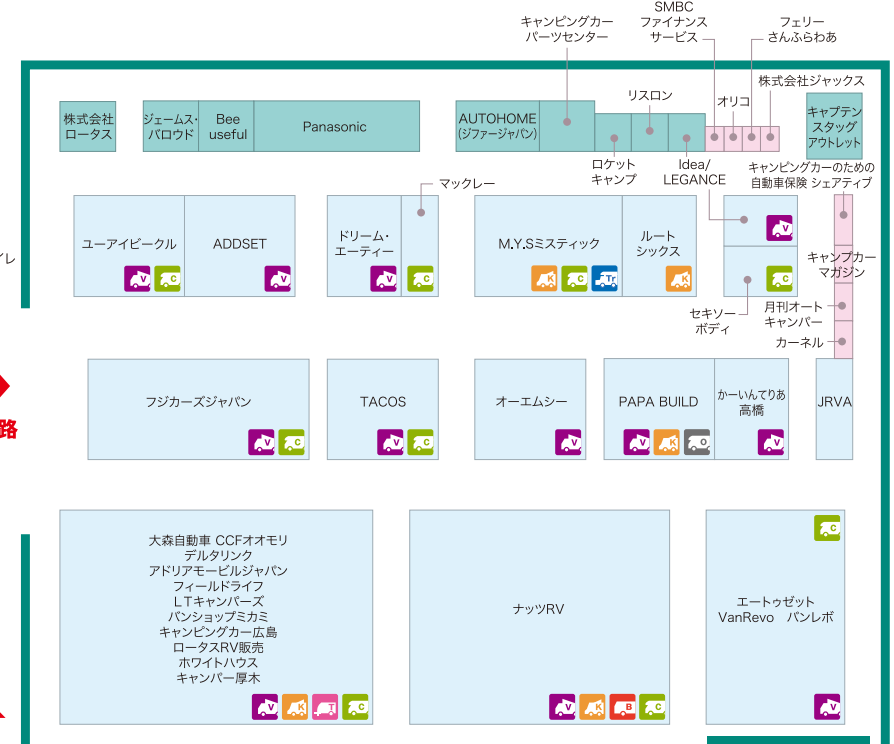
SMBC
ファイナンス
サービス

キャンピングカー
パーツセンター

フェリー
さんふらわあ

リスロン

オリコ

株式会社ジャックス

株式会社
ロータス

ジェームス・
バロウド

Bee
useful

Panasonic

AUTOHOME
(ジファージャパン)

キャプテン
スタッグ
アウトレット

ロケット
キャンプ

Idea/
LEGANCE

キャンピングカーのための
自動車保険 シェアティブ

マックレー

ユーアイビークル

ADDSET

ドリーム・
エーティー

M.Y.Sミスティック

ルート
シックス

キャンプカー
マガジン

セキソー
ボディ

月刊オート
キャンパー

カーネル

イレ

路

フジカーズジャパン

TACOS

オーエムシー

PAPA BUILD

かーいんてりあ
高橋

JRVA

大森自動車 CCFオオモリ
デルタリンク
アドリアモービルジャパン
フィールドライフ
LTキャンパーズ
バンショップミカミ
キャンピングカー広島
ロータスRV販売
ホワイトハウス
キャンパー厚木

ナッツRV

エートゥゼット
VanRevo バンレボ